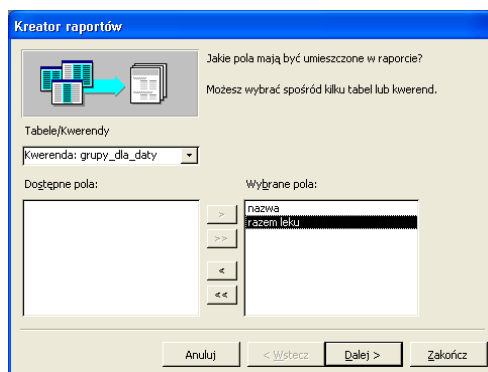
Kreator raportów

Jakie pola mają być umieszczone w raporcie?

Możesz wybrać spośród kilku tabel lub kwerend.

Tabele/Kwerendy

Kwerenda: grupy_dla_daty

Dostępne pola:

Wybrane pola:

>

>>

<

<<

nazwa

razem leku

Anuluj

< Wstecz

Dalej >

Zakończ